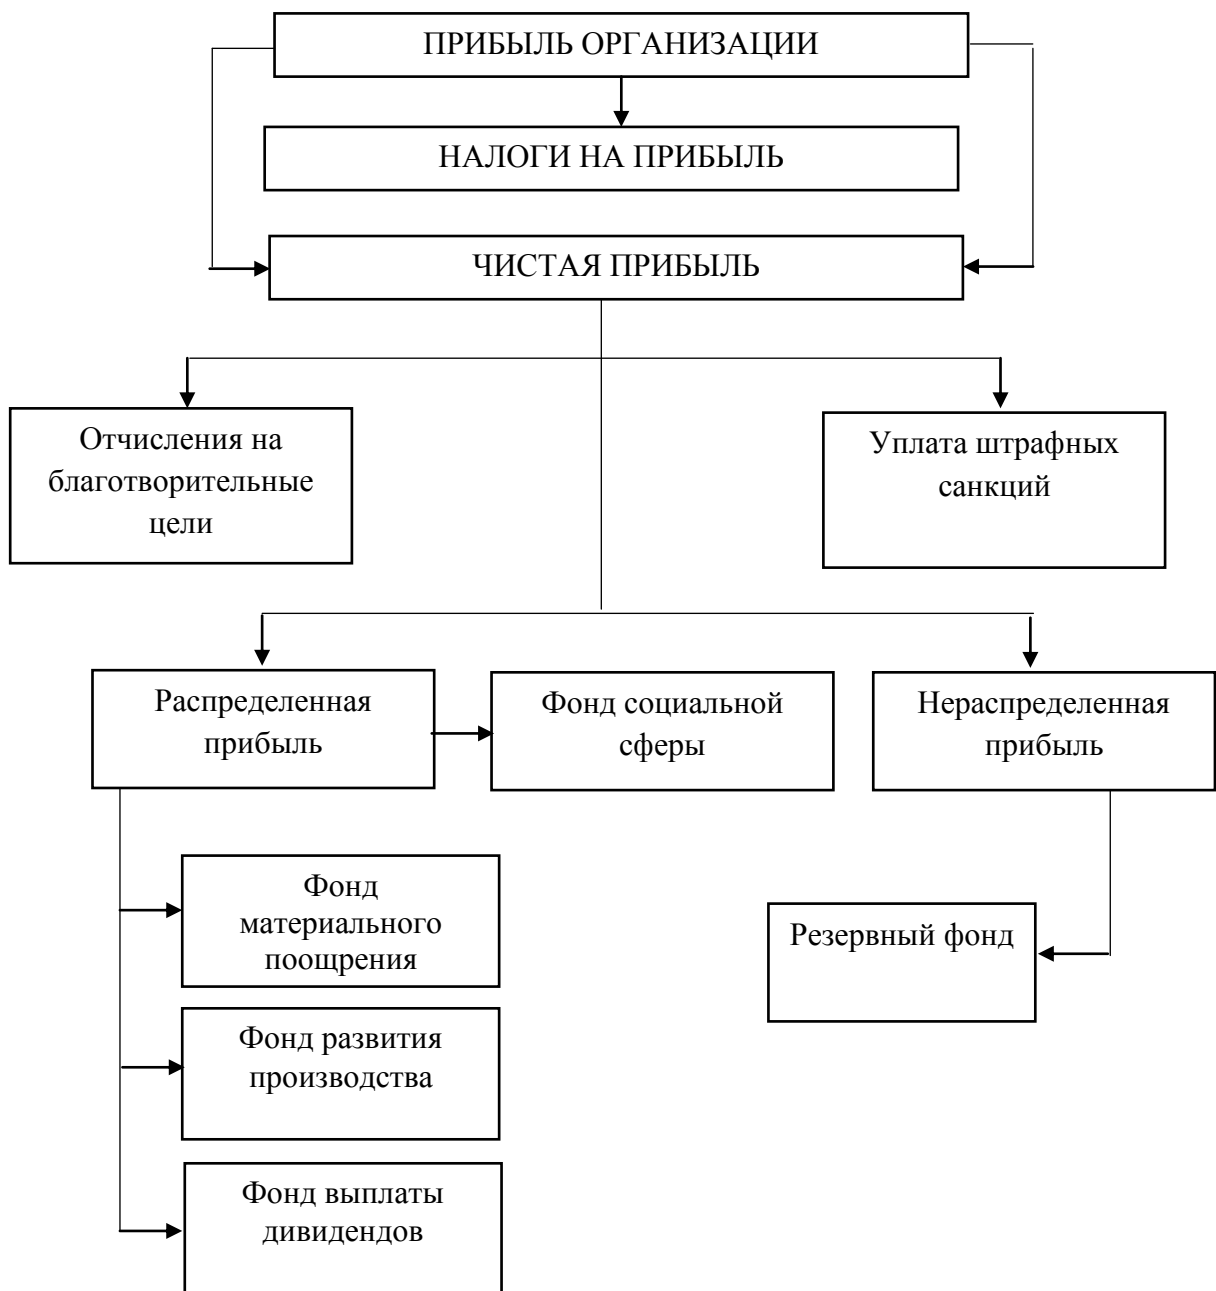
ПРИБЫЛЬ ОРГАНИЗАЦИИ

НАЛОГИ НА ПРИБЫЛЬ

ЧИСТАЯ ПРИБЫЛЬ

Отчисления на благотворительные цели

Уплата штрафных санкций

Распределенная прибыль

Фонд социальной сферы

Нераспределенная прибыль

Фонд материального поощрения

Фонд развития производства

Фонд выплаты дивидендов

Резервный фонд